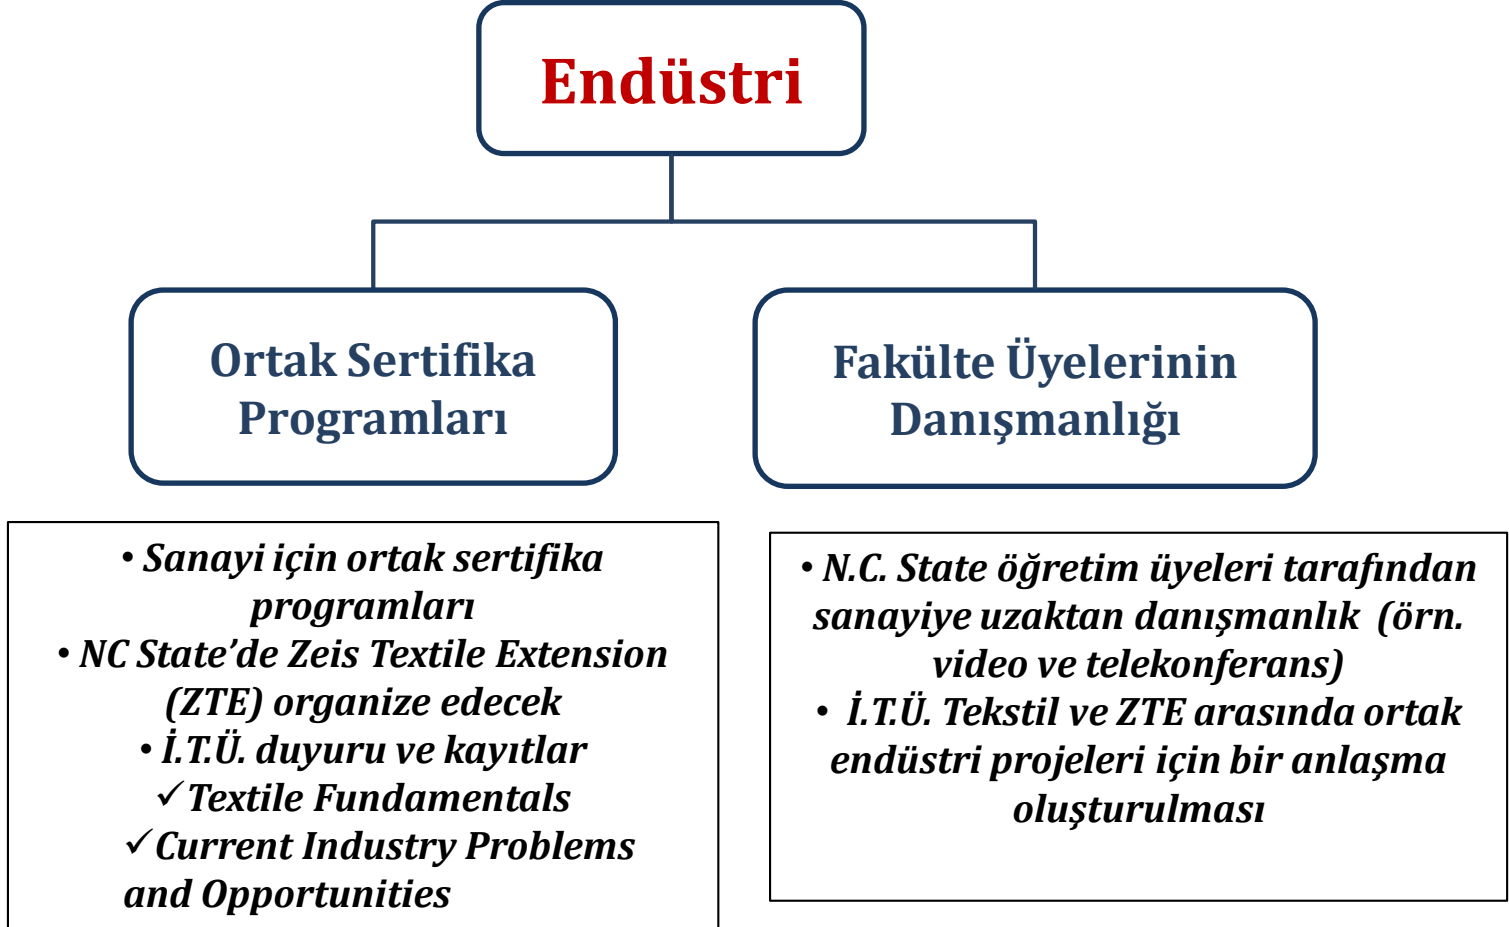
Endüstri

Ortak Sertifika Programları

Fakülte Üyelerinin Danışmanlığı

• Sanayi için ortak sertifika programları
• NC State'de Zeis Textile Extension (ZTE) organize edecek
• İ.T.Ü. duyuru ve kayıtlar
✓Textile Fundamentals
✓Current Industry Problems and Opportunities

• N.C. State öğretim üyeleri tarafından sanayiye uzaktan danışmanlık (örn. video ve telekonferans)
• İ.T.Ü. Tekstil ve ZTE arasında ortak endüstri projeleri için bir anlaşma oluşturulması